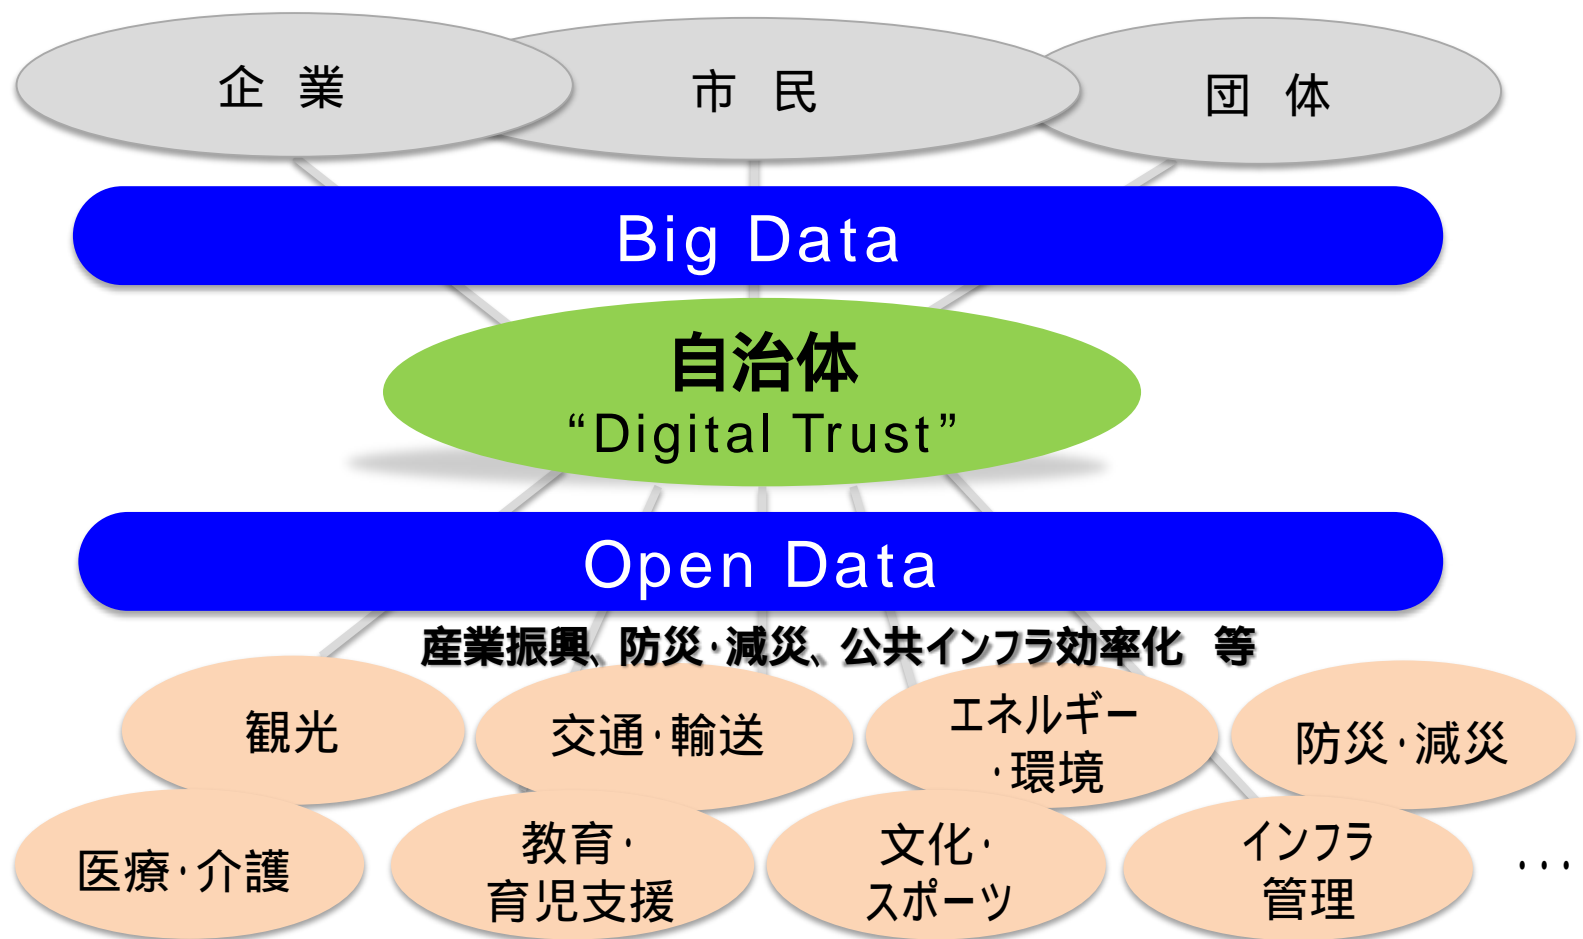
企 業

市 民

団 体

Big Data

自治体
“Digital Trust”

Open Data

産業振興、防災・減災、公共インフラ効率化 等

観光

交通・輸送

エネルギー・環境

防災・減災

医療・介護

教育・育児支援

文化・スポーツ

インフラ管理

…